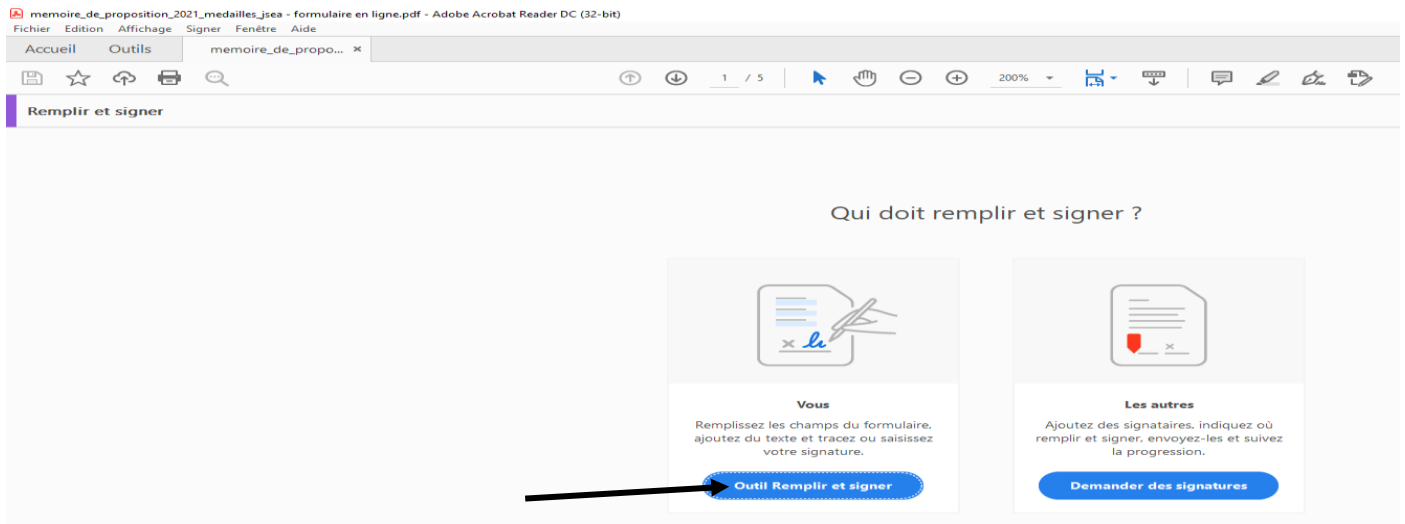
memoire_de_proposition_2021_medailles_jsea - formulaire en ligne.pdf - Adobe Acrobat Reader DC (32-bit)
Fichier Edition Affichage Signer Fenêtre Aide
Accueil Outils memoire_de_propo... ×

1 / 5 200%

Remplir et signer

Qui doit remplir et signer ?

Vous
Remplissez les champs du formulaire, ajoutez du texte et tracez ou saisissez votre signature.
Outil Remplir et signer

Les autres
Ajoutez des signataires, indiquez où remplir et signer, envoyez-les et suivez la progression.
Demander des signatures